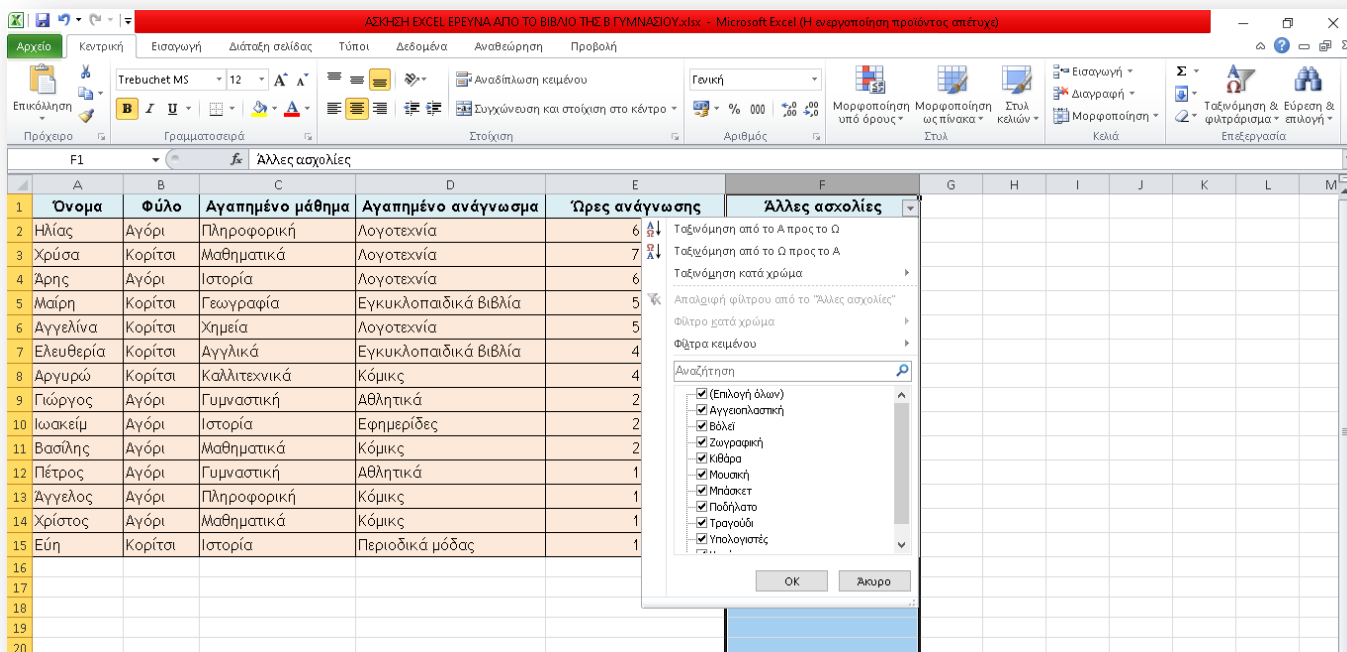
ΑΣΚΗΣΗ EXCEL ΕΡΕΥΝΑ ΑΠΟ ΤΟ ΒΙΒΛΙΟ ΤΗΣ Β ΓΥΜΝΑΣΙΟΥ.xlsx - Microsoft Excel (Η ενεργοποίηση προϊόντος απέτυχε)

Αρχείο | Κεντρική | Εισαγωγή | Διάταξη σελίδας | Τύποι | Δεδομένα | Αναθεώρηση | Προβολή

Επικόλληση | Πρόχειρο | Trebuchet MS | 12 | Γραμματοσειρά | Αναδίπλωση κειμένου | Συγχώνευση και στοίχιση στο κέντρο | Στοίχιση | Γενική | % 000 | Αριθμός | Μορφοποίηση υπό όρους | Μορφοποίηση ως πίνακα | Στυλ κελιών | Στυλ | Εισαγωγή | Διαγραφή | Μορφοποίηση | Κελιά | Ταξινόμηση & φιλτράρισμα | Εύρεση & επιλογή | Επεξεργασία

F1 | fx | Άλλες ασχολίες

| | A | B | C | D | E | F |
|---|---|---|---|---|---|---|
| 1 | Όνομα | Φύλο | Αγαπημένο μάθημα | Αγαπημένο ανάγνωσμα | Ώρες ανάγνωσης | Άλλες ασχολίες |
| 2 | Ηλίας | Αγόρι | Πληροφορική | Λογοτεχνία | 6 | |
| 3 | Χρύσα | Κορίτσι | Μαθηματικά | Λογοτεχνία | 7 | |
| 4 | Άρης | Αγόρι | Ιστορία | Λογοτεχνία | 6 | |
| 5 | Μαίρη | Κορίτσι | Γεωγραφία | Εγκυκλοπαιδικά βιβλία | 5 | |
| 6 | Αγγελίνα | Κορίτσι | Χημεία | Λογοτεχνία | 5 | |
| 7 | Ελευθερία | Κορίτσι | Αγγλικά | Εγκυκλοπαιδικά βιβλία | 4 | |
| 8 | Αργυρώ | Κορίτσι | Καλλιτεχνικά | Κόμικς | 4 | |
| 9 | Γιώργος | Αγόρι | Γυμναστική | Αθλητικά | 2 | |
| 10 | Ιωακείμ | Αγόρι | Ιστορία | Εφημερίδες | 2 | |
| 11 | Βασίλης | Αγόρι | Μαθηματικά | Κόμικς | 2 | |
| 12 | Πέτρος | Αγόρι | Γυμναστική | Αθλητικά | 1 | |
| 13 | Άγγελος | Αγόρι | Πληροφορική | Κόμικς | 1 | |
| 14 | Χρίστος | Αγόρι | Μαθηματικά | Κόμικς | 1 | |
| 15 | Εύη | Κορίτσι | Ιστορία | Περιοδικά μόδας | 1 | |

G H I J K L M
16 17 18 19 20

Ταξινόμηση από το Α προς το Ω
Ταξινόμηση από το Ω προς το Α
Ταξινόμηση κατά χρώμα
Απαλοιφή φίλτρου από το "Άλλες ασχολίες"
Φίλτρο κατά χρώμα
Φίλτρα κειμένου
Αναζήτηση
(Επιλογή όλων)
Αγγειοπλαστική
Βόλεϊ
Ζωγραφική
Κιθάρα
Μουσική
Μπάσκετ
Ποδήλατο
Τραγούδι
Υπολογιστές
OK | Άκυρο